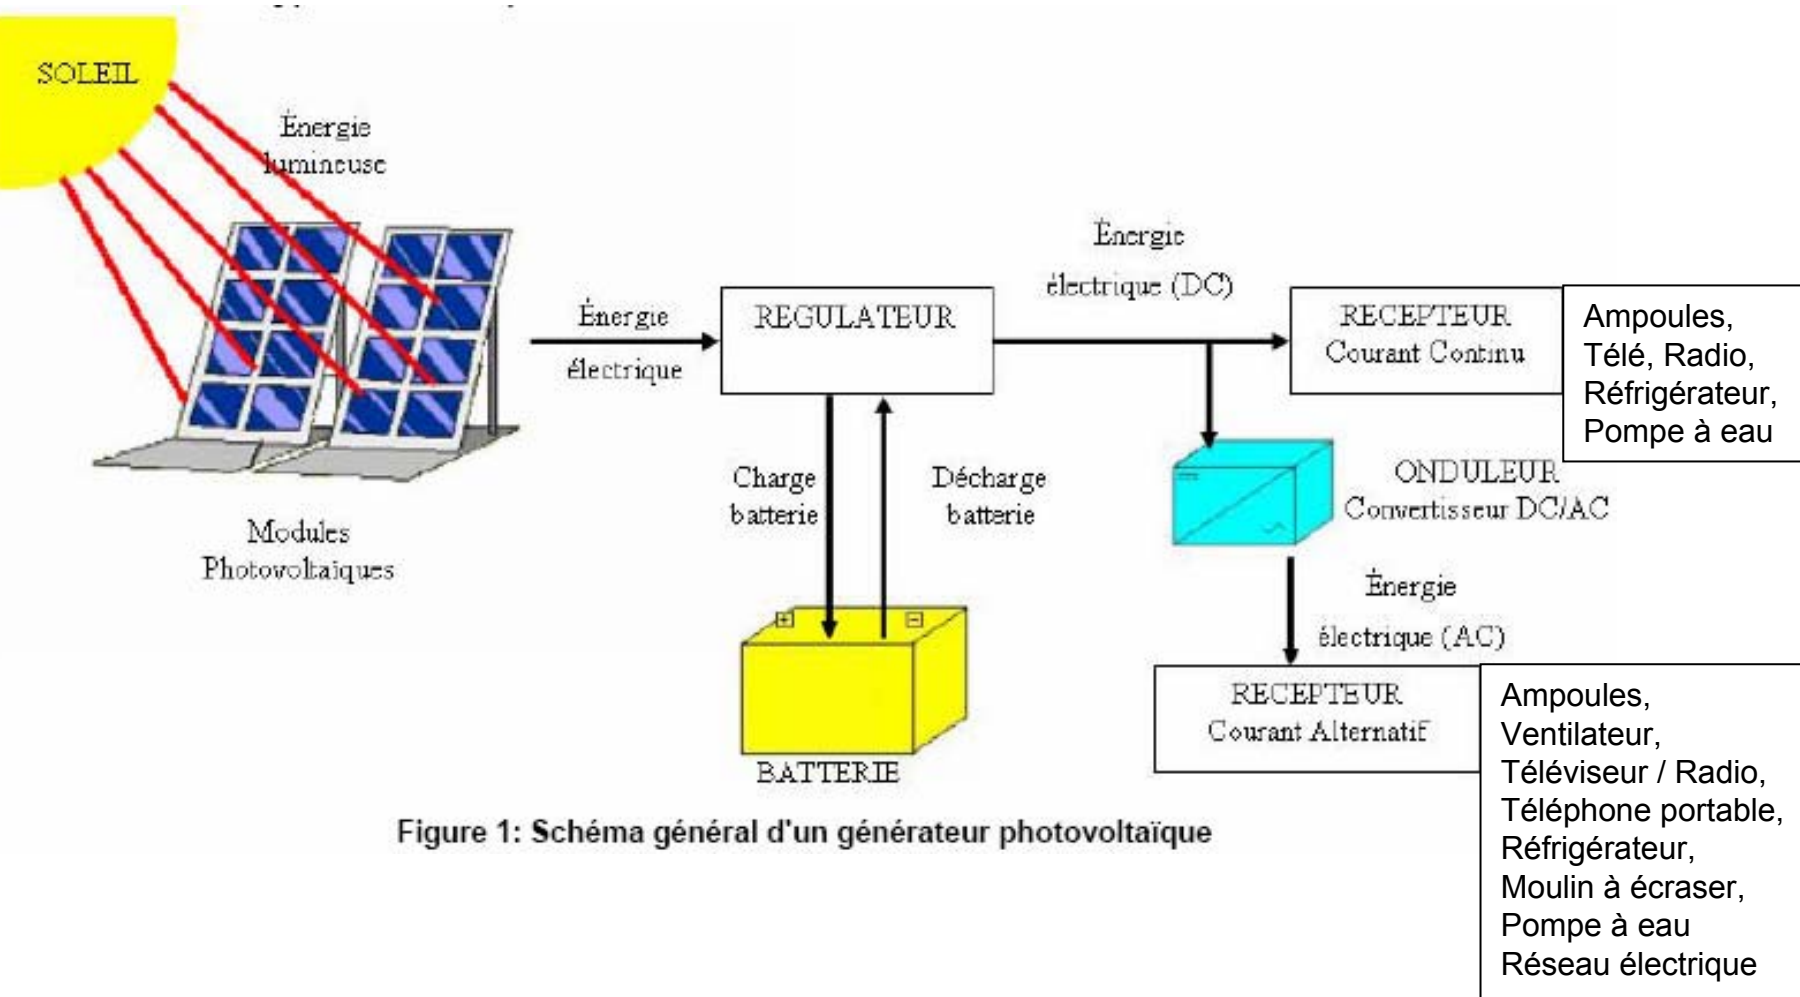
SOLEIL

Énergie lumineuse

Modules Photovoltaiques

Énergie électrique

REGULATEUR

Charge batterie

Décharge batterie

BATTERIE

Énergie électrique (DC)

RECEPTEUR Courant Continu

Ampoules, Télé, Radio, Réfrigérateur, Pompe à eau

ONDULEUR Convertisseur DC/AC

Énergie électrique (AC)

RECEPTEUR Courant Alternatif

Ampoules, Ventilateur, Téléviseur / Radio, Téléphone portable, Réfrigérateur, Moulin à écraser, Pompe à eau Réseau électrique

Figure 1: Schéma général d'un générateur photovoltaïque